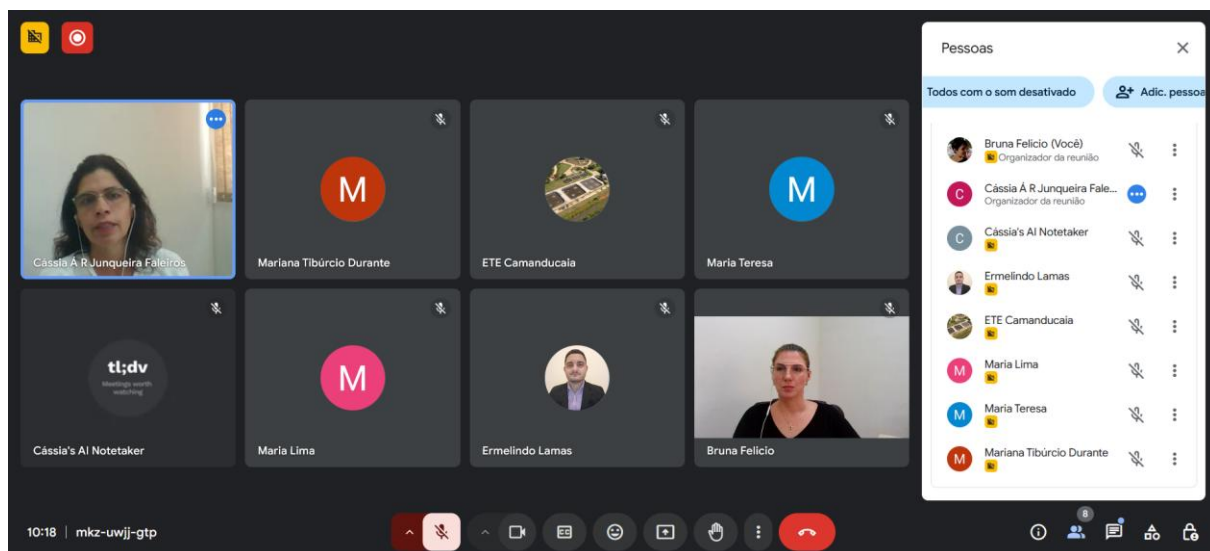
Cássia Á R Junqueira Faleiros
M
Mariana Tibúrcio Durante
ETE Camanducaia
M
Maria Teresa
tl;dv
Meetings worth watching
Cássia's AI Notetaker
M
Maria Lima
Ermelindo Lamas
Bruna Felicio

Pessoas
Todos com o som desativado
Adic. pessoa
Bruna Felicio (Você)
Organizador da reunião
C
Cássia Á R Junqueira Fale...
Organizador da reunião
C
Cássia's AI Notetaker
Ermelindo Lamas
ETE Camanducaia
M
Maria Lima
M
Maria Teresa
M
Mariana Tibúrcio Durante

10:18 | mkz-uwjj-gtp
8